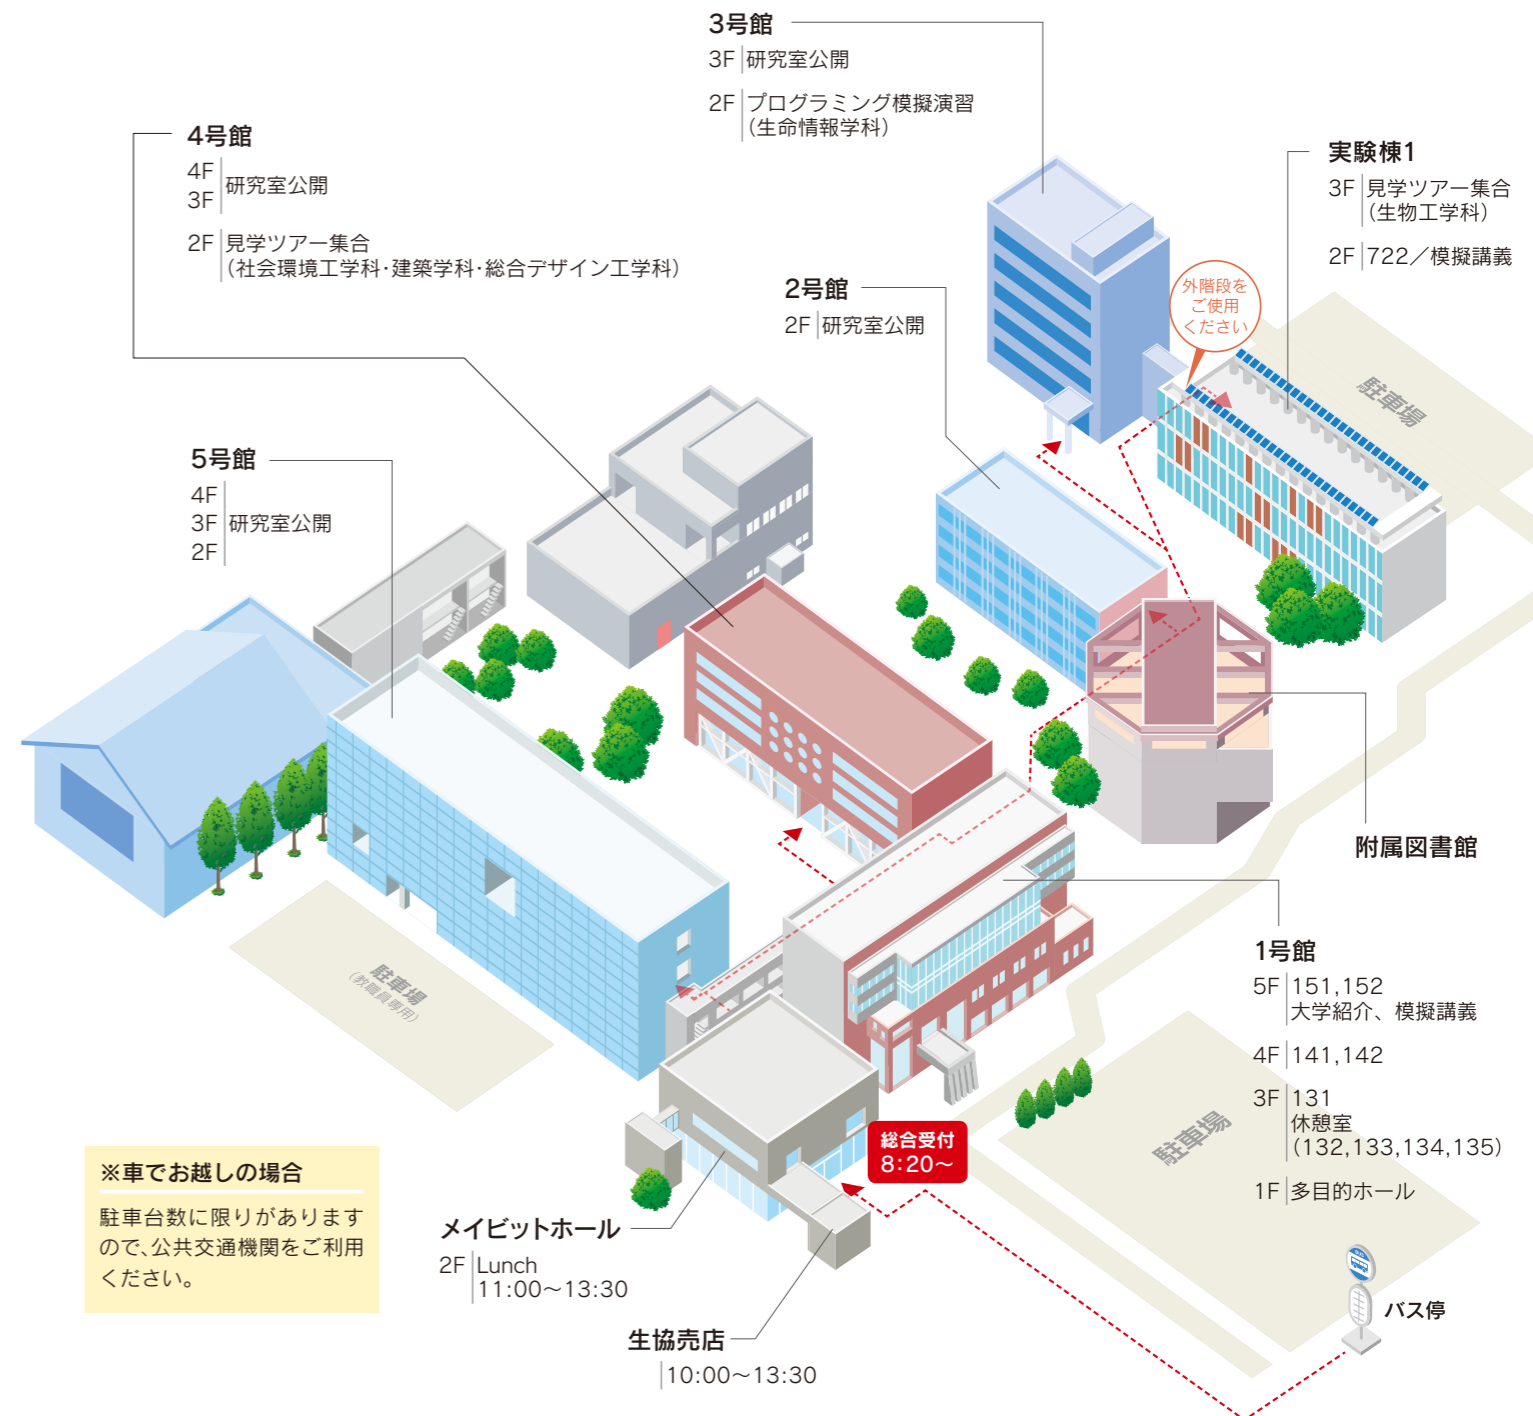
3号館
3F 研究室公開
2F プログラミング模擬演習（生命情報学科）

4号館
4F
3F 研究室公開
2F 見学ツアー集合（社会環境工学科·建築学科·総合デザイン工学科）

実験棟1
3F 見学ツアー集合（生物工学科）
2F 722／模擬講義

外階段をご使用ください

2号館
2F 研究室公開

駐車場

5号館
4F
3F 研究室公開
2F

附属図書館

駐車場（教職員専用）

1号館
5F 151,152 大学紹介、模擬講義
4F 141,142
3F 131 休憩室（132,133,134,135）
1F 多目的ホール

駐車場

総合受付 8:20～

※車でお越しの場合
駐車台数に限りがありますので、公共交通機関をご利用ください。

メイビットホール
2F Lunch 11:00～13:30

生協売店
10:00～13:30

バス停